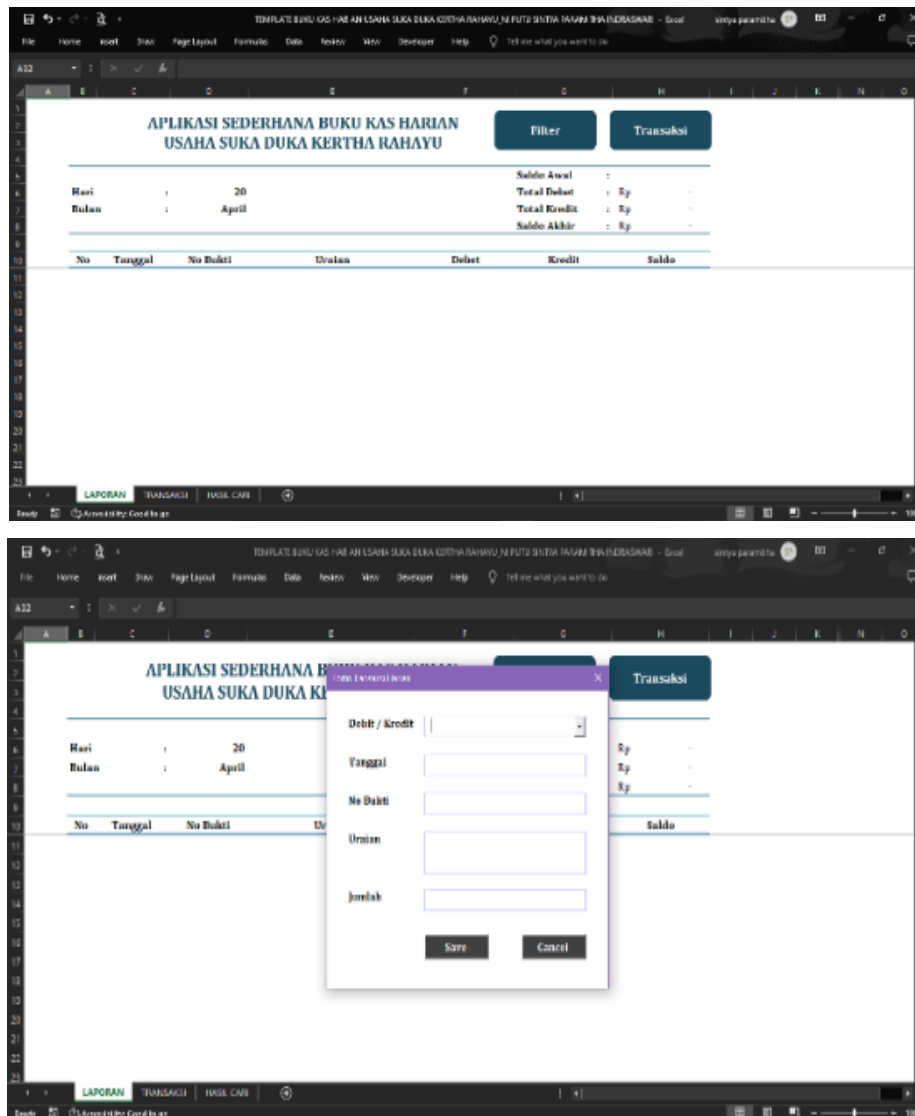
TEMPLATE BUKU KAS HARIAN USAHA SUKA DUKA KERTHA RAHAYU_NI PUTU SINTYA PARAMITHA INDRASWARI - Excel

sintya paramitha

File Home Insert Draw Page Layout Formulas Data Review View Developer Help Tell me what you want to do

A32

A B C D E F G H I J K L M N O

APLIKASI SEDERHANA BUKU KAS HARIAN
USAHA SUKA DUKA KERTHA RAHAYU

Filter

Transaksi

Saldo Awal :
Total Debet : Rp -
Total Kredit : Rp -
Saldo Akhir : Rp -

Hari : 20
Bulan : April

| No | Tanggal | No Bukti | Uraian | Debet | Kredit | Saldo |
|---|---|---|---|---|---|---|

1 2 3 4 5 6 7 8 9 10 11 12 13 14 15 16 17 18 19 20 21 22 23

LAPORAN TRANSAKSI HASIL CARI

Ready Accessibility: Good to go

TEMPLATE BUKU KAS HARIAN USAHA SUKA DUKA KERTHA RAHAYU_NI PUTU SINTYA PARAMITHA INDRASWARI - Excel

sintya paramitha

File Home Insert Draw Page Layout Formulas Data Review View Developer Help Tell me what you want to do

A32

A B C D E F G H I J K L M N O

APLIKASI SEDERHANA B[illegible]
USAHA SUKA DUKA K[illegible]

Transaksi

Form Transaksi Kas

Debit / Kredit

Tanggal

No Bukti

Uraian

Jumlah

Save

Cancel

Rp -
Rp -
Rp -

Hari : 20
Bulan : April

No Tanggal No Bukti Ur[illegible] Saldo

1 2 3 4 5 6 7 8 9 10 11 12 13 14 15 16 17 18 19 20 21 22 23

LAPORAN TRANSAKSI HASIL CARI

Ready Accessibility: Good to go